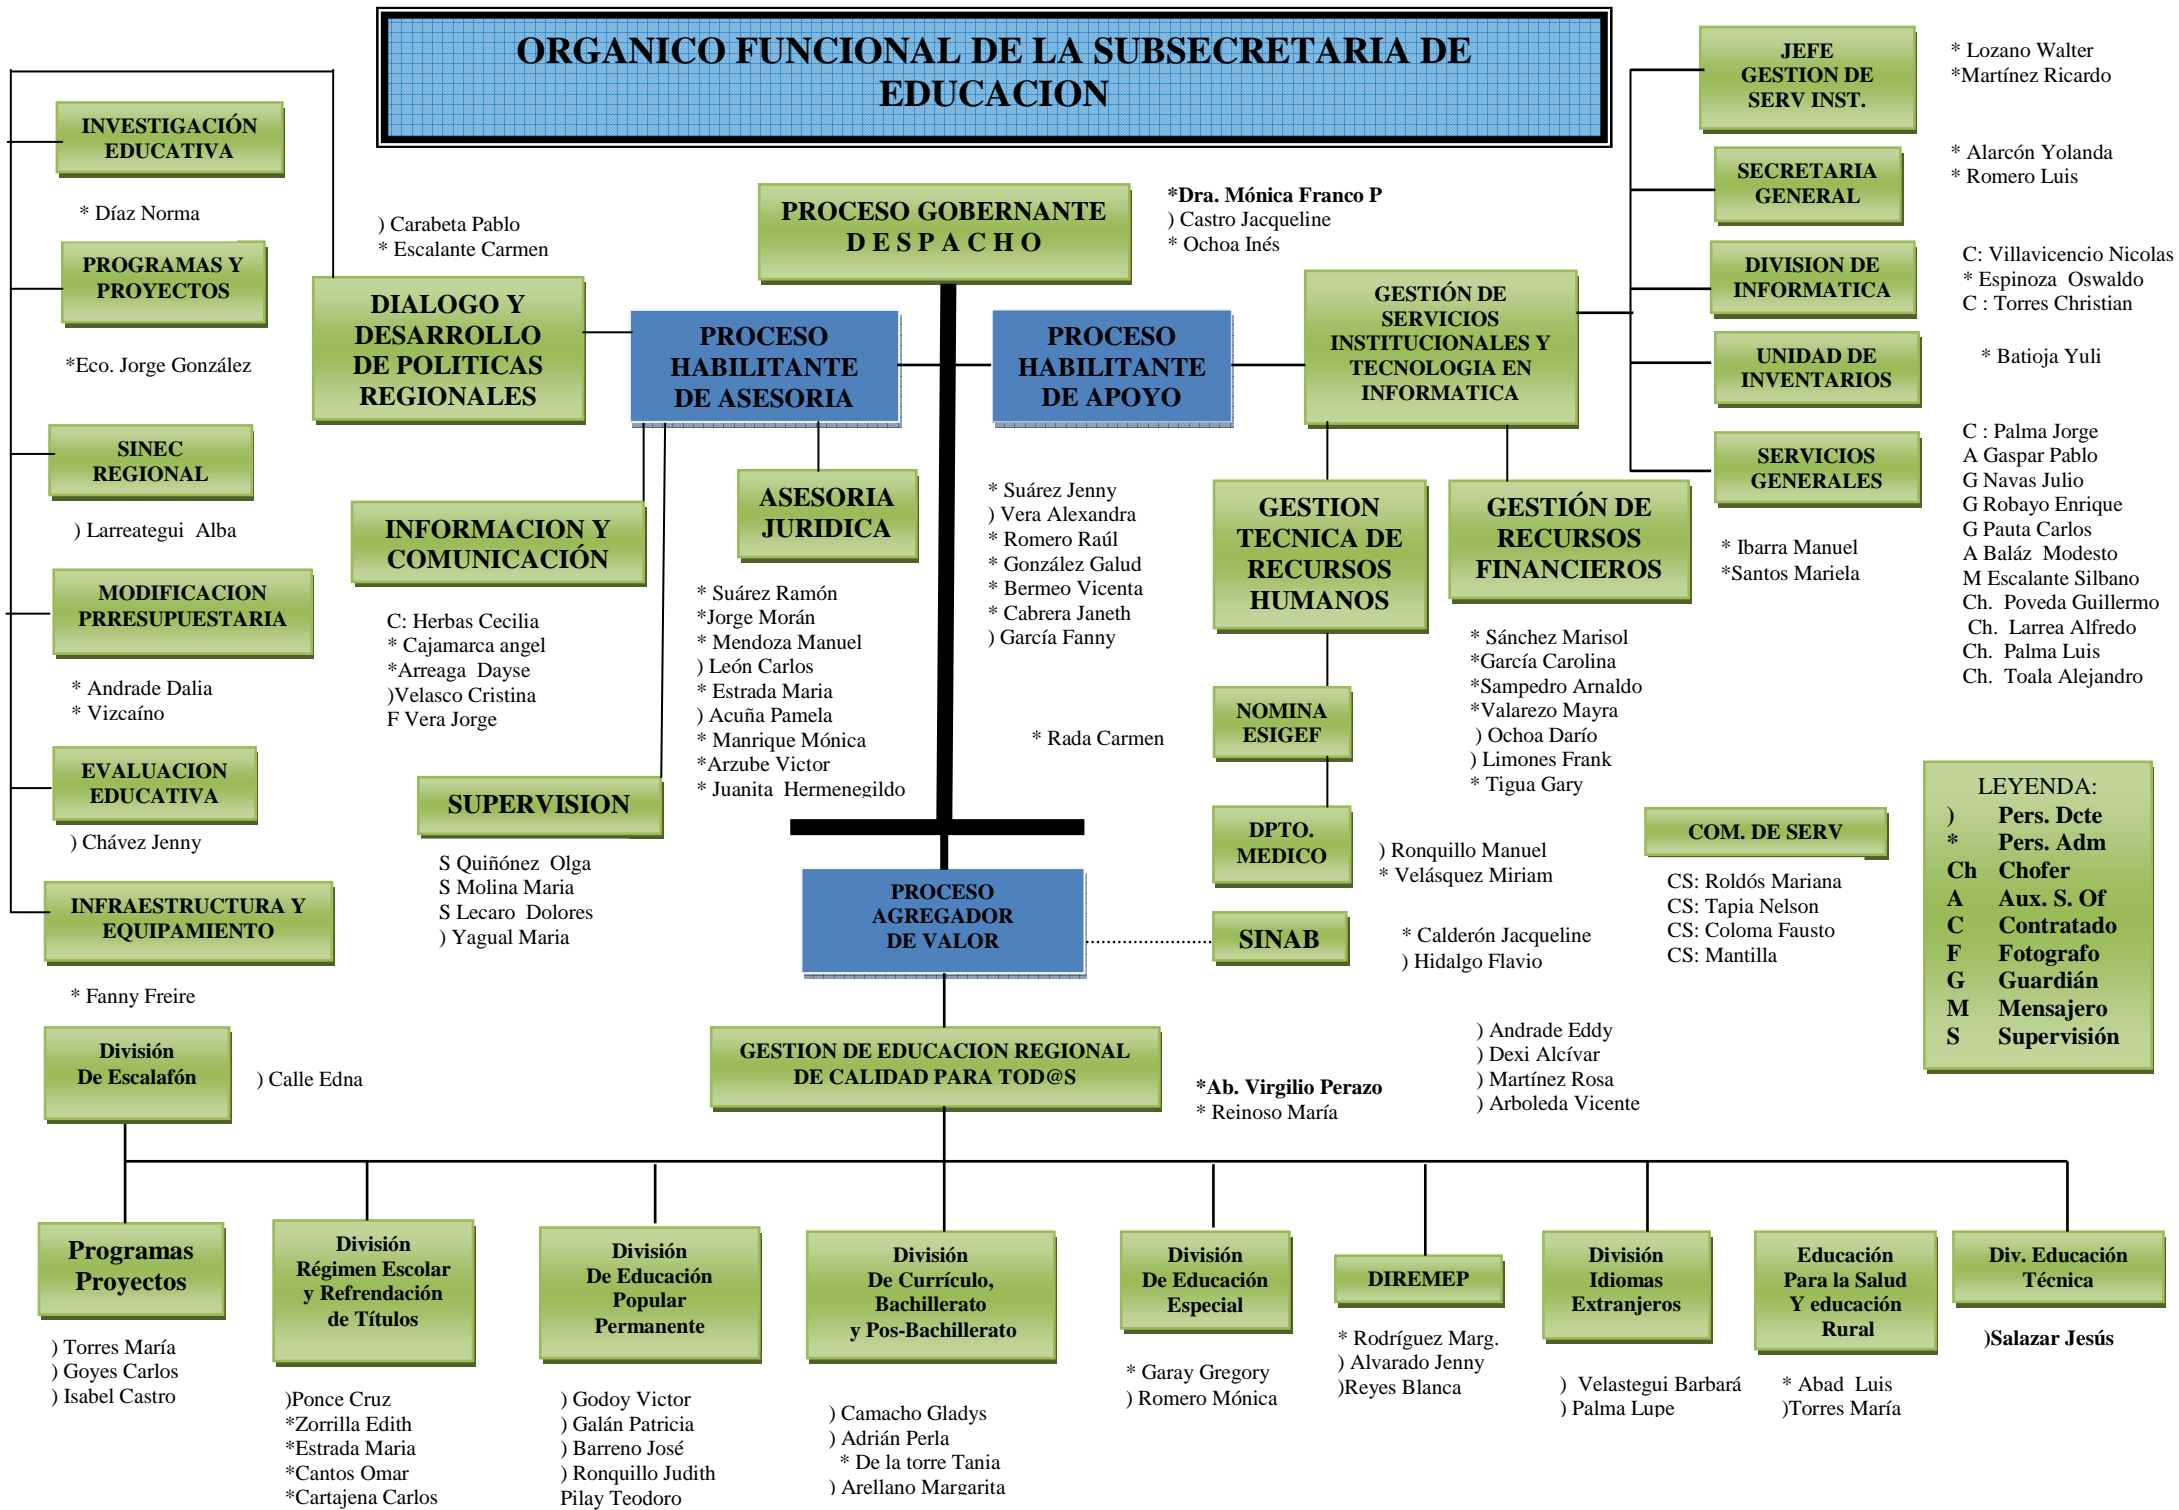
ORGANICO FUNCIONAL DE LA SUBSECRETARIA DE EDUCACION

INVESTIGACIÓN EDUCATIVA
* Díaz Norma

PROGRAMAS Y PROYECTOS
*Eco. Jorge González

SINEC REGIONAL
) Larreategui Alba

MODIFICACION PRRESUPUESTARIA
* Andrade Dalia
* Vizcaíno

EVALUACION EDUCATIVA
) Chávez Jenny

INFRAESTRUCTURA Y EQUIPAMIENTO
* Fanny Freire

) Carabeta Pablo
* Escalante Carmen

DIALOGO Y DESARROLLO DE POLITICAS REGIONALES

PROCESO GOBERNANTE
D E S P A C H O

*Dra. Mónica Franco P
) Castro Jacqueline
* Ochoa Inés

PROCESO HABILITANTE DE ASESORIA

PROCESO HABILITANTE DE APOYO

GESTIÓN DE SERVICIOS INSTITUCIONALES Y TECNOLOGIA EN INFORMATICA

JEFE GESTION DE SERV INST.
* Lozano Walter
*Martínez Ricardo

SECRETARIA GENERAL
* Alarcón Yolanda
* Romero Luis

DIVISION DE INFORMATICA
C: Villavicencio Nicolas
* Espinoza Oswaldo
C : Torres Christian

UNIDAD DE INVENTARIOS
* Batioja Yuli

SERVICIOS GENERALES
C : Palma Jorge
A Gaspar Pablo
G Navas Julio
G Robayo Enrique
G Pauta Carlos
A Baláz Modesto
M Escalante Silbano
Ch. Poveda Guillermo
Ch. Larrea Alfredo
Ch. Palma Luis
Ch. Toala Alejandro

INFORMACION Y COMUNICACIÓN
C: Herbas Cecilia
* Cajamarca angel
*Arreaga Dayse
)Velasco Cristina
F Vera Jorge

ASESORIA JURIDICA
* Suárez Ramón
*Jorge Morán
* Mendoza Manuel
) León Carlos
* Estrada Maria
) Acuña Pamela
* Manrique Mónica
*Arzube Victor
* Juanita Hermenegildo

* Suárez Jenny
) Vera Alexandra
* Romero Raúl
* González Galud
* Bermeo Vicenta
* Cabrera Janeth
) García Fanny

* Rada Carmen

GESTION TECNICA DE RECURSOS HUMANOS

GESTIÓN DE RECURSOS FINANCIEROS
* Sánchez Marisol
*García Carolina
*Sampedro Arnaldo
*Valarezo Mayra
) Ochoa Darío
) Limones Frank
* Tigua Gary

* Ibarra Manuel
*Santos Mariela

NOMINA ESIGEF

DPTO. MEDICO
) Ronquillo Manuel
* Velásquez Miriam

SUPERVISION
S Quiñónez Olga
S Molina Maria
S Lecaro Dolores
) Yagual Maria

PROCESO AGREGADOR DE VALOR

SINAB
* Calderón Jacqueline
) Hidalgo Flavio

COM. DE SERV
CS: Roldós Mariana
CS: Tapia Nelson
CS: Coloma Fausto
CS: Mantilla

LEYENDA:
) Pers. Dcte
* Pers. Adm
Ch Chofer
A Aux. S. Of
C Contratado
F Fotografo
G Guardián
M Mensajero
S Supervisión

División De Escalafón
) Calle Edna

GESTION DE EDUCACION REGIONAL DE CALIDAD PARA TOD@S
*Ab. Virgilio Perazo
* Reinoso María

) Andrade Eddy
) Dexi Alcívar
) Martínez Rosa
) Arboleda Vicente

Programas Proyectos
) Torres María
) Goyes Carlos
) Isabel Castro

División Régimen Escolar y Refrendación de Títulos
)Ponce Cruz
*Zorrilla Edith
*Estrada Maria
*Cantos Omar
*Cartajena Carlos

División De Educación Popular Permanente
) Godoy Victor
) Galán Patricia
) Barreno José
) Ronquillo Judith
Pilay Teodoro

División De Currículo, Bachillerato y Pos-Bachillerato
) Camacho Gladys
) Adrián Perla
* De la torre Tania
) Arellano Margarita

División De Educación Especial
* Garay Gregory
) Romero Mónica

DIREMEP
* Rodríguez Marg.
) Alvarado Jenny
)Reyes Blanca

División Idiomas Extranjeros
) Velastegui Barbará
) Palma Lupe

Educación Para la Salud Y educación Rural
* Abad Luis
)Torres María

Div. Educación Técnica
)Salazar Jesús